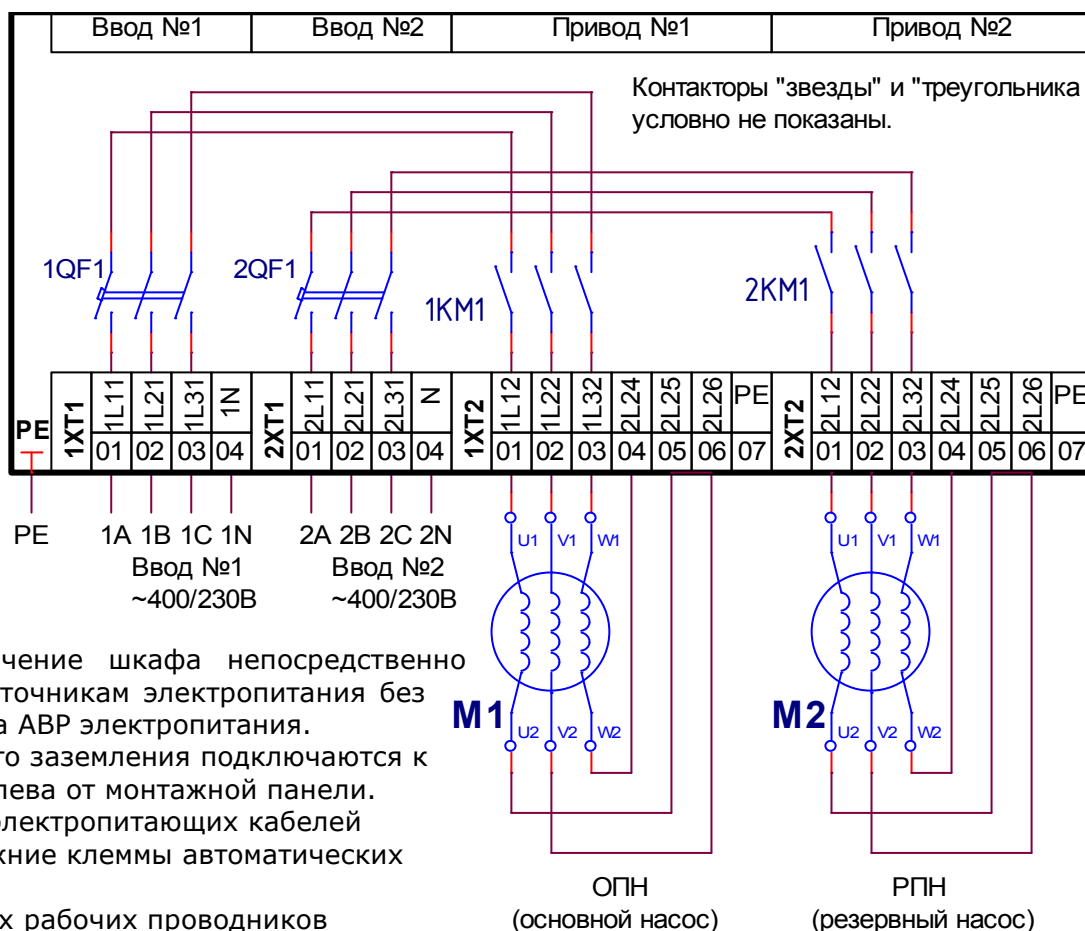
| Ввод №1 | Ввод №2 | Привод №1 | Привод №2 |
|---|---|---|---|

Контакторы "звезды" и "треугольника условно не показаны.

1QF1 2QF1 1KM1 2KM1

PE 1XT1 1L11 01 1L21 02 1L31 03 1N 04 2XT1 2L11 01 2L21 02 2L31 03 N 04 1XT2 1L12 01 1L22 02 1L32 03 2L24 04 2L25 05 2L26 06 PE 07 2XT2 2L12 01 2L22 02 2L32 03 2L24 04 2L25 05 2L26 06 PE 07

PE 1A 1B 1C 1N
Ввод №1
~400/230В

2A 2B 2C 2N
Ввод №2
~400/230В

U1 V1 W1
M1
U2 V2 W2

U1 V1 W1
M2
U2 V2 W2

ОПН
(основной насос)

РПН
(резервный насос)

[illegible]чение шкафа непосредственно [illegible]точникам электропитания без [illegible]а АВР электропитания.
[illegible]го заземления подключаются к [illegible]лева от монтажной панели.
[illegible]электропитающих кабелей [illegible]жние клеммы автоматических

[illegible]х рабочих проводников